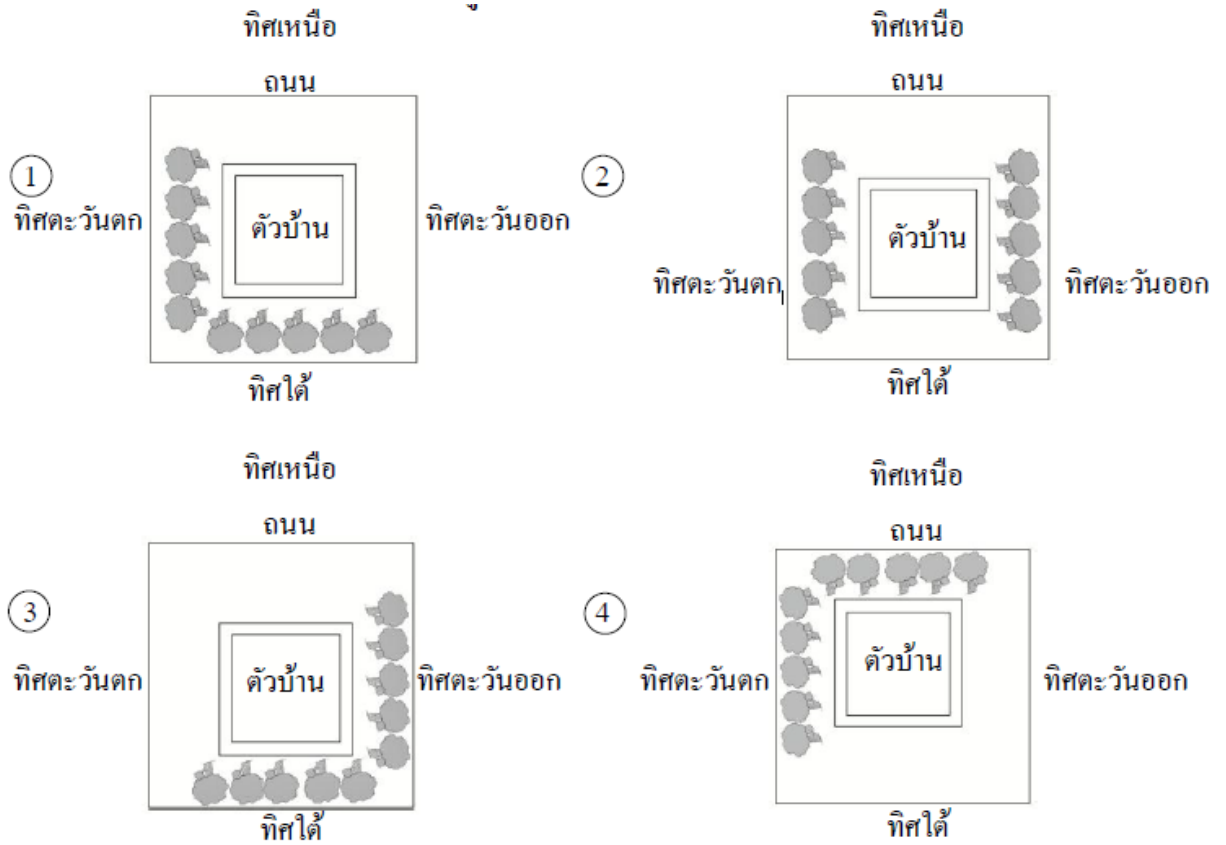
ทิศเหนือ

ถนน

①

ทิศตะวันตก

ตัวบ้าน

ทิศตะวันออก

ทิศใต้

ทิศเหนือ

ถนน

②

ตัวบ้าน

ทิศตะวันตก

ทิศตะวันออก

ทิศใต้

ทิศเหนือ

ถนน

③

ทิศตะวันตก

ตัวบ้าน

ทิศตะวันออก

ทิศใต้

ทิศเหนือ

ถนน

④

ตัวบ้าน

ทิศตะวันตก

ทิศตะวันออก

ทิศใต้